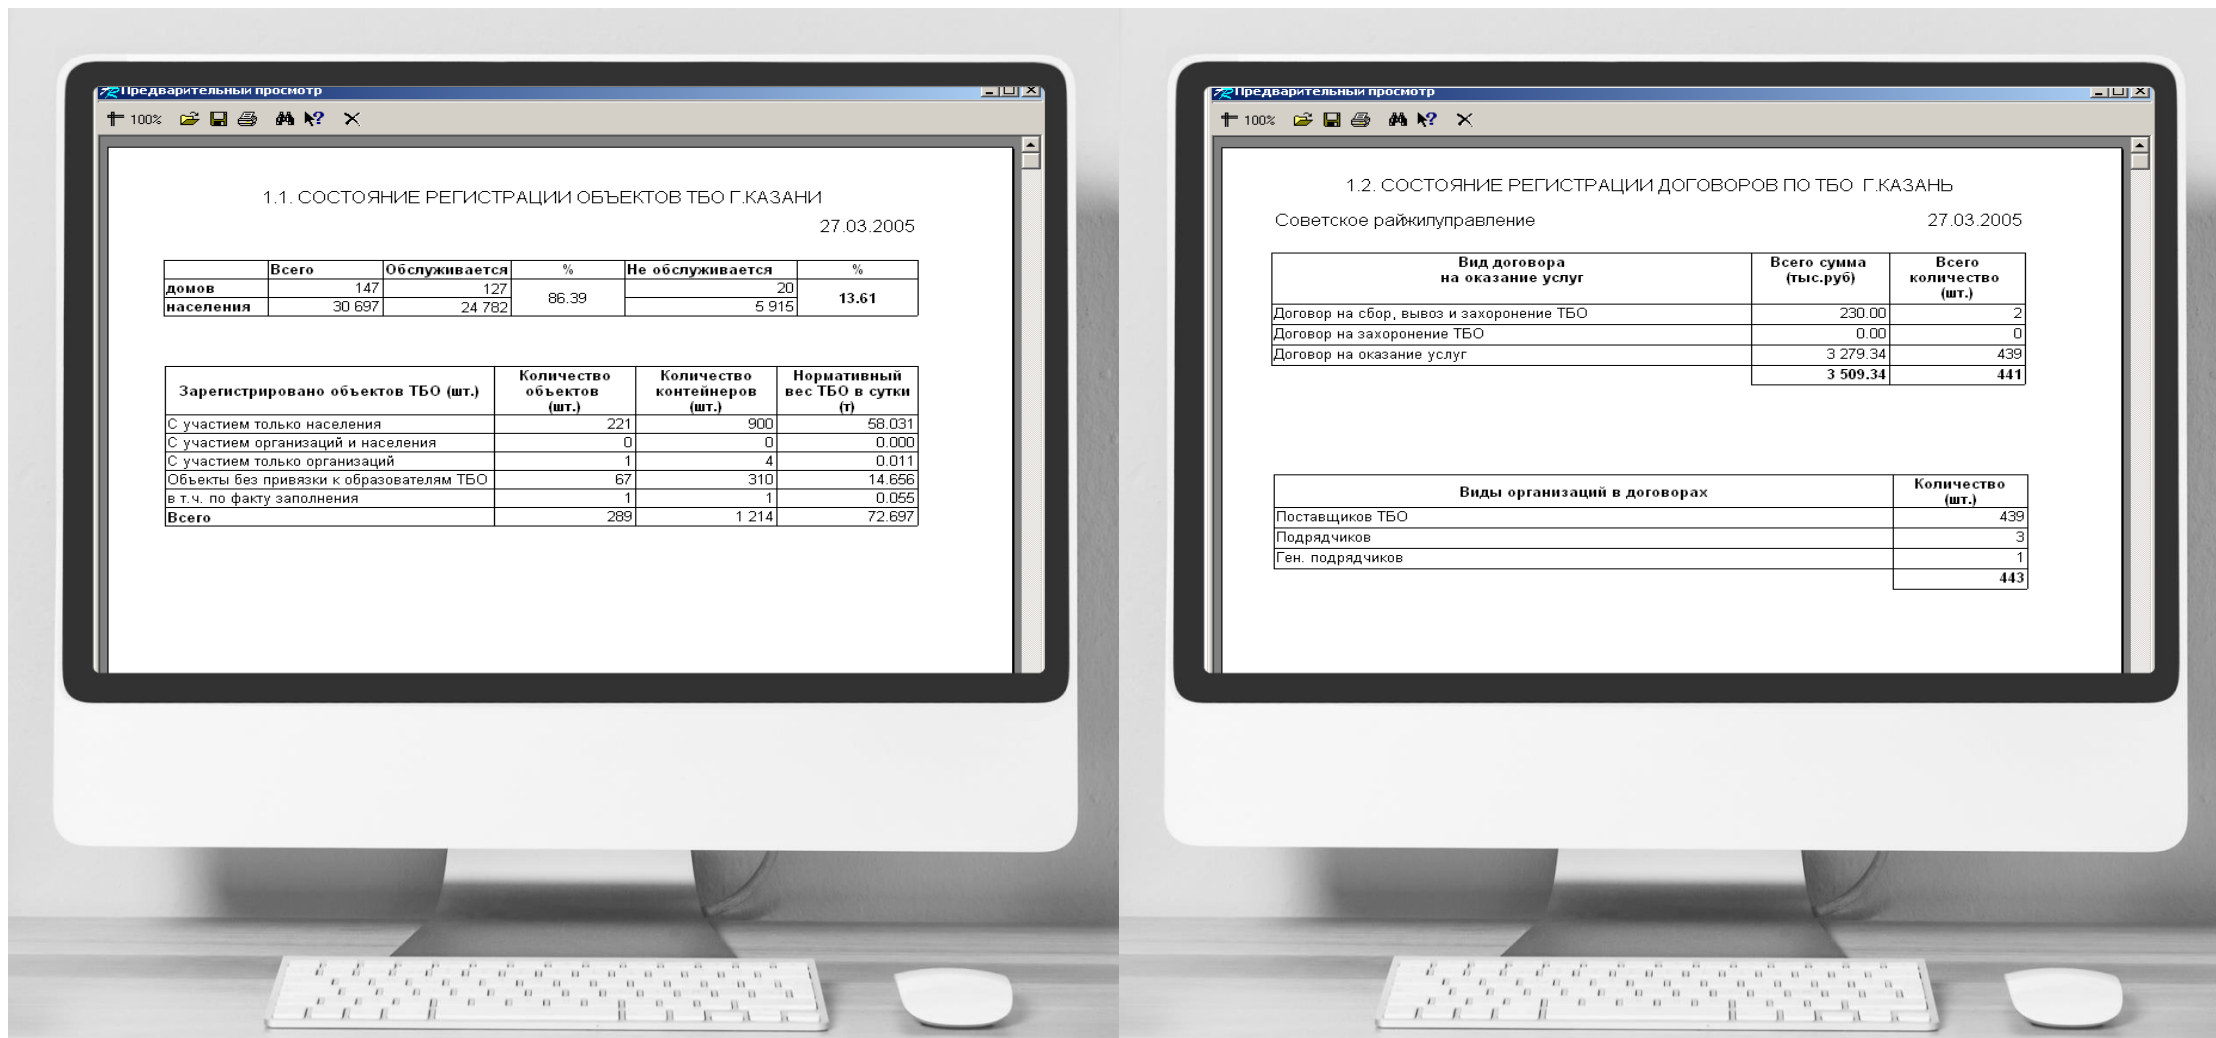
Предварительный просмотр

100%

1.1. СОСТОЯНИЕ РЕГИСТРАЦИИ ОБЪЕКТОВ ТБО Г.КАЗАНИ

27.03.2005

| | Всего | Обслуживается | % | Не обслуживается | % |
|---|---|---|---|---|---|
| домов | 147 | 127 | 86.39 | 20 | 13.61 |
| населения | 30 697 | 24 782 | | 5 915 | |

| Зарегистрировано объектов ТБО (шт.) | Количество объектов (шт.) | Количество контейнеров (шт.) | Нормативный вес ТБО в сутки (т) |
|---|---|---|---|
| С участием только населения | 221 | 900 | 58.031 |
| С участием организаций и населения | 0 | 0 | 0.000 |
| С участием только организаций | 1 | 4 | 0.011 |
| Объекты без привязки к образователям ТБО | 67 | 310 | 14.656 |
| в т.ч. по факту заполнения | 1 | 1 | 0.055 |
| Всего | 289 | 1 214 | 72.697 |

Предварительный просмотр

100%

1.2. СОСТОЯНИЕ РЕГИСТРАЦИИ ДОГОВОРОВ ПО ТБО Г.КАЗАНЬ

Советское райжилуправление

27.03.2005

| Вид договора на оказание услуг | Всего сумма (тыс.руб) | Всего количество (шт.) |
|---|---|---|
| Договор на сбор, вывоз и захоронение ТБО | 230.00 | 2 |
| Договор на захоронение ТБО | 0.00 | 0 |
| Договор на оказание услуг | 3 279.34 | 439 |
| | 3 509.34 | 441 |

| Виды организаций в договорах | Количество (шт.) |
|---|---|
| Поставщиков ТБО | 439 |
| Подрядчиков | 3 |
| Ген. подрядчиков | 1 |
| | 443 |